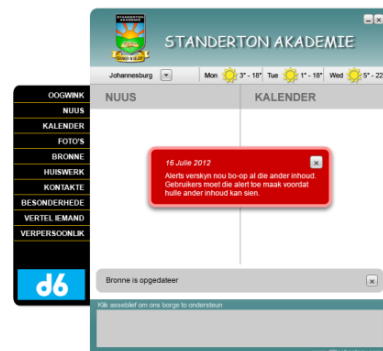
STANDERTON AKADEMIE

STANDERTON AKADEMIE

Johannesburg
Mon 3° - 18°
Tue 1° - 18°
Wed 5° - 22

NUUS
KALENDER

OOGWINK
NUUS
KALENDER
FOTO'S
BRONNE
HUISWERK
KONTAKTE
BESONDERHEDE
VERTEL IEMAND
VERPERSOONLIK

d6

16 Julie 2012
Alerts verskyn nou bo-op al die ander inhoud. Gebruikers moet die alert toe maak voordat hulle ander inhoud kan sien.

Bronne is opgedateer

Klik asseblief om ons borge to ondersteun